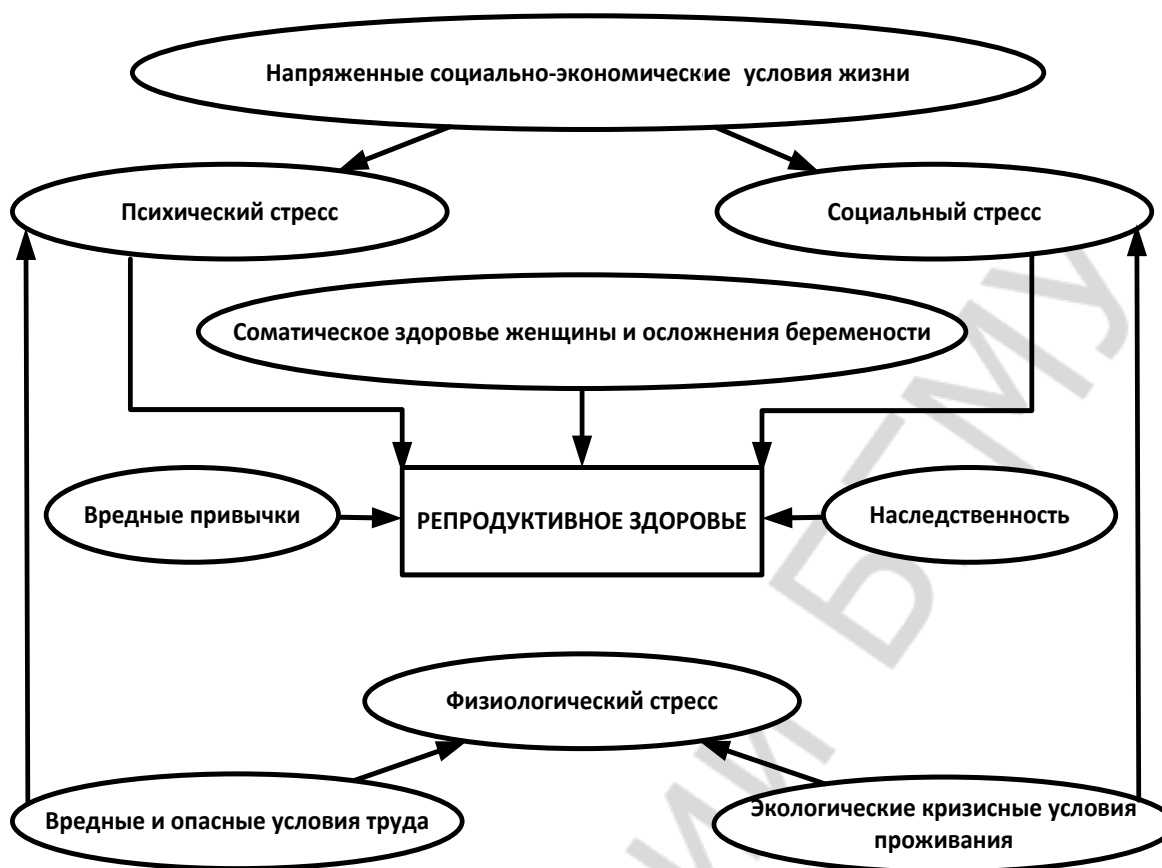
Напряженные социально-экономические условия жизни

Психический стресс

Социальный стресс

Соматическое здоровье женщины и осложнения беремености

Вредные привычки

РЕПРОДУКТИВНОЕ ЗДОРОВЬЕ

Наследственность

Физиологический стресс

Вредные и опасные условия труда

Экологические кризисные условия проживания

БГМУ